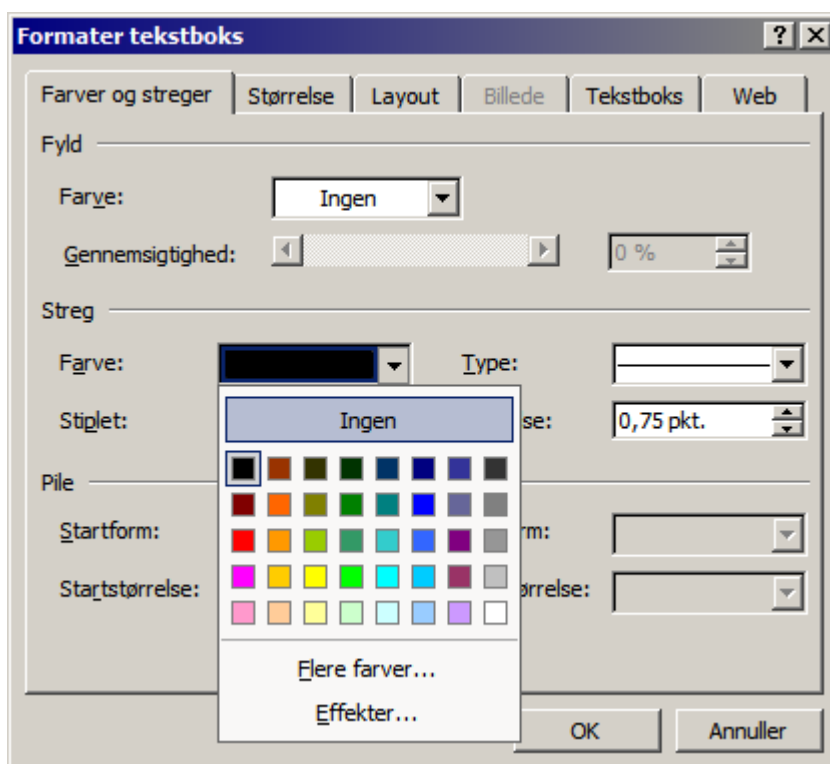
Formater tekstboks

?
X

Farver og streger
Størrelse
Layout
Billede
Tekstboks
Web

Fyld

Farve:
Ingen

Gennemsigtighed:
0 %

Streg

Farve:
Type:

Stiplet:
se:
0,75 pkt.

Ingen

Pile

Startform:
rm:

Startstørrelse:
ørrelse:

Flere farver...

Effekter...

OK
Annuller